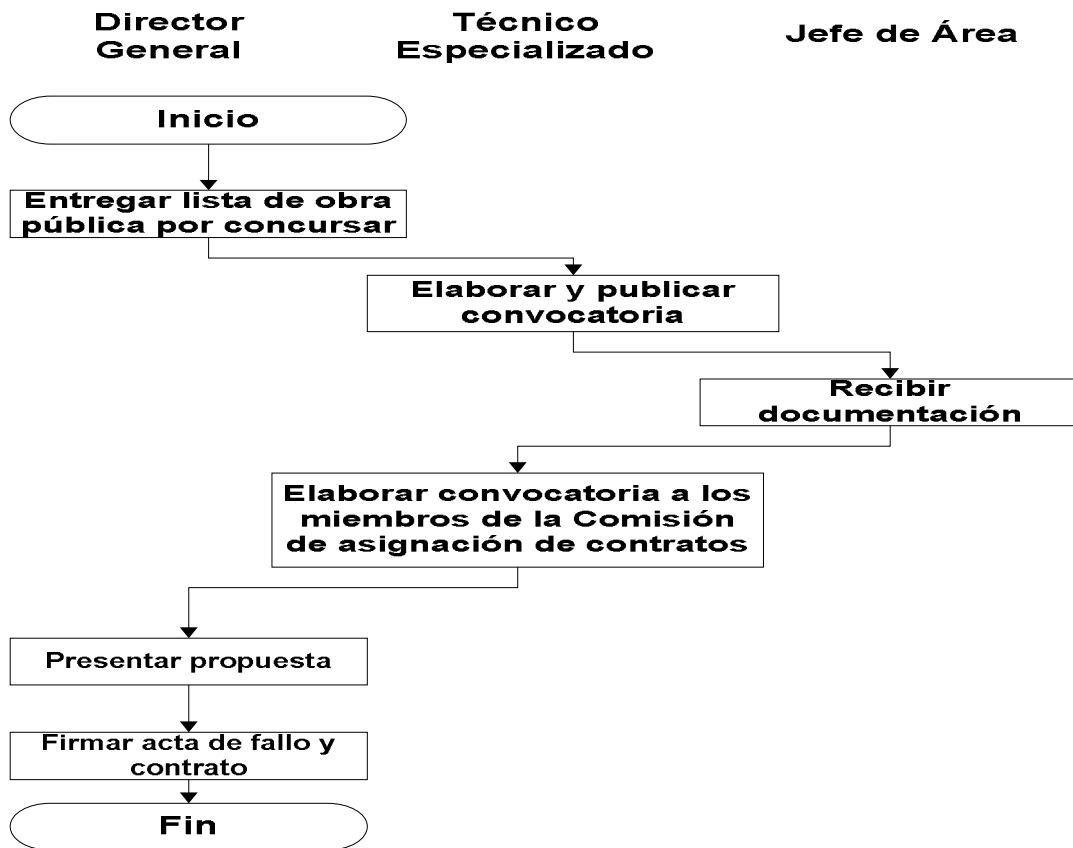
Director General

Técnico Especializado

Jefe de Área

Inicio

Entregar lista de obra pública por concursar

Elaborar y publicar convocatoria

Recibir documentación

Elaborar convocatoria a los miembros de la Comisión de asignación de contratos

Presentar propuesta

Firmar acta de fallo y contrato

Fin